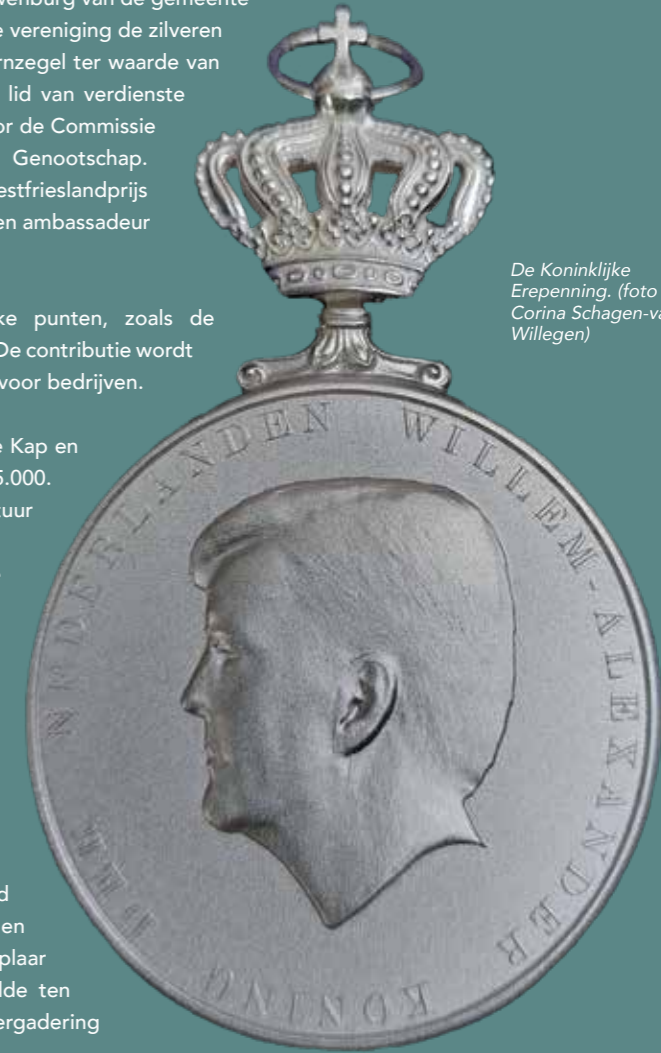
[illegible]wenburg van de gemeente
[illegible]e vereniging de zilveren
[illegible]rnzegel ter waarde van
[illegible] lid van verdienste
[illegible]r de Commissie
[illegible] Genootschap.
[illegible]estfrieslandprijs
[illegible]en ambassadeur

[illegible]ke punten, zoals de
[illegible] De contributie wordt
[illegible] voor bedrijven.

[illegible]e Kap en
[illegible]5.000.
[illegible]uur

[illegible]d
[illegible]en
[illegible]plaar
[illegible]lde ten
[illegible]ergadering

WILLEM-ALEXANDER KONING DER NEDERLANDEN

De Koninklijke Erepenning. (foto Corina Schagen-va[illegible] Willegen)